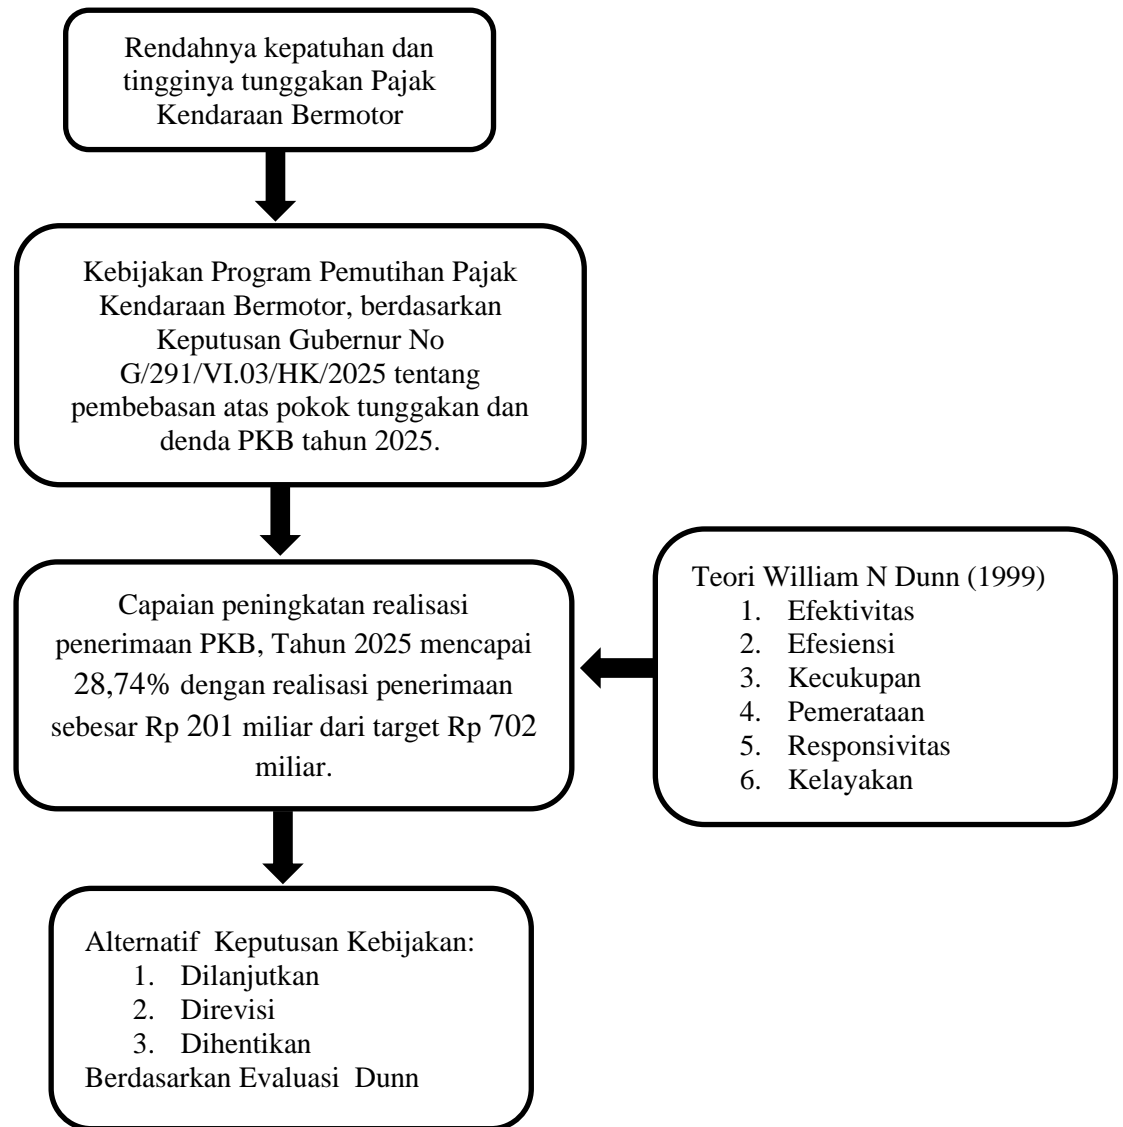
Rendahnya kepatuhan dan tingginya tunggakan Pajak Kendaraan Bermotor

Kebijakan Program Pemutihan Pajak Kendaraan Bermotor, berdasarkan Keputusan Gubernur No G/291/VI.03/HK/2025 tentang pembebasan atas pokok tunggakan dan denda PKB tahun 2025.

Capaian peningkatan realisasi penerimaan PKB, Tahun 2025 mencapai 28,74% dengan realisasi penerimaan sebesar Rp 201 miliar dari target Rp 702 miliar.

Teori William N Dunn (1999)
1. Efektivitas
2. Efesiensi
3. Kecukupan
4. Pemerataan
5. Responsivitas
6. Kelayakan

Alternatif Keputusan Kebijakan:
1. Dilanjutkan
2. Direvisi
3. Dihentikan
Berdasarkan Evaluasi Dunn